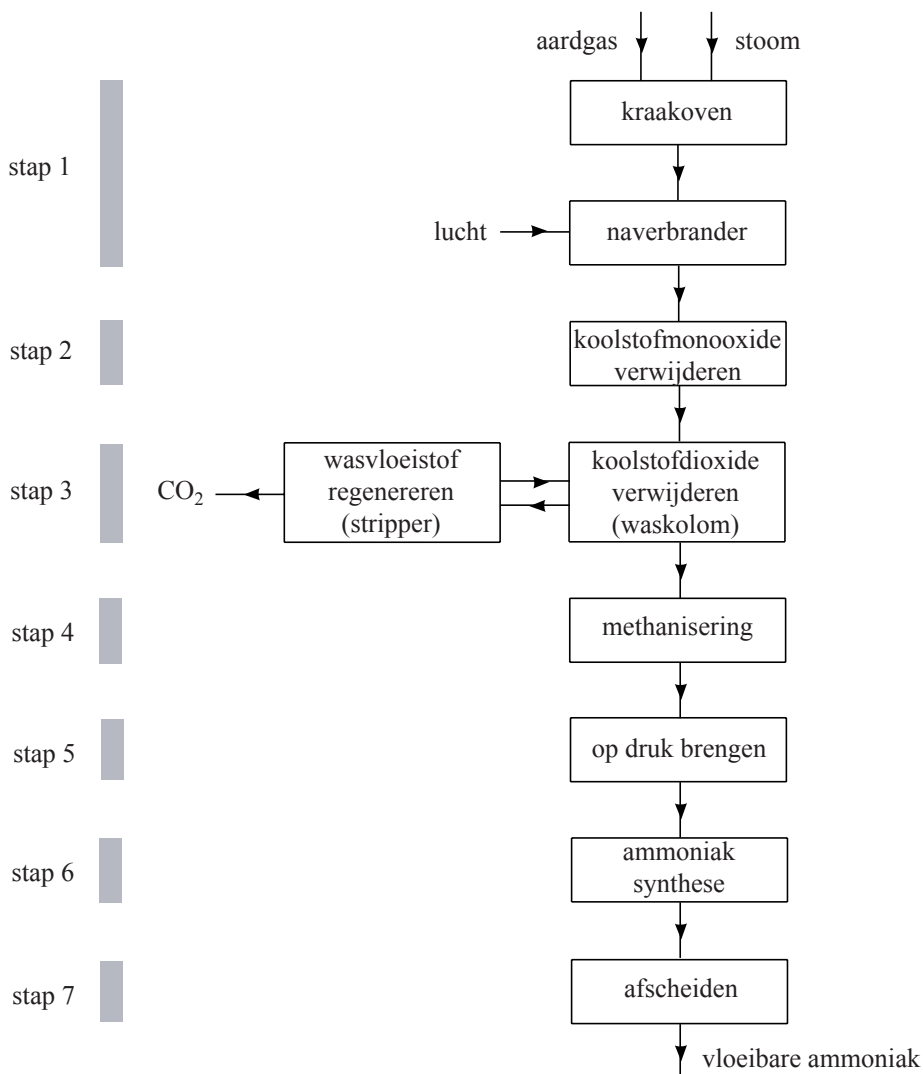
aardgas
stoom

stap 1
kraakoven
lucht
naverbrander

stap 2
koolstofmonooxide verwijderen

stap 3
$CO_2$
wasvloeistof regenereren (stripper)
koolstofdioxide verwijderen (waskolom)

stap 4
methanisering

stap 5
op druk brengen

stap 6
ammoniak synthese

stap 7
afscheiden

vloeibare ammoniak